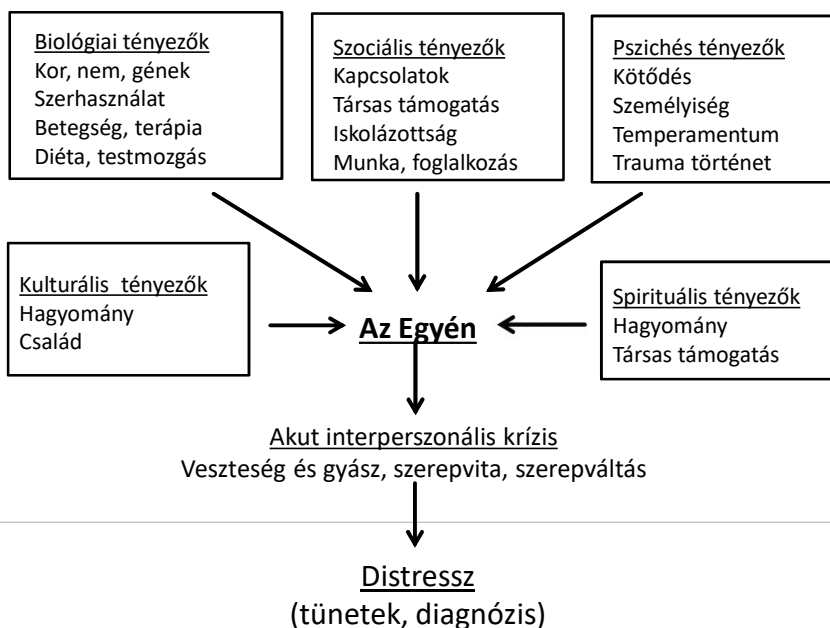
Biológiai tényezők
Kor, nem, gének
Szerhasználat
Betegség, terápia
Diéta, testmozgás

Szociális tényezők
Kapcsolatok
Társas támogatás
Iskolázottság
Munka, foglalkozás

Pszichés tényezők
Kötődés
Személyiség
Temperamentum
Trauma történet

Kulturális tényezők
Hagyomány
Család

Az Egyén

Spirituális tényezők
Hagyomány
Társas támogatás

Akut interperszonális krízis
Veszteség és gyász, szerepvita, szerepváltás

Distressz
(tünetek, diagnózis)